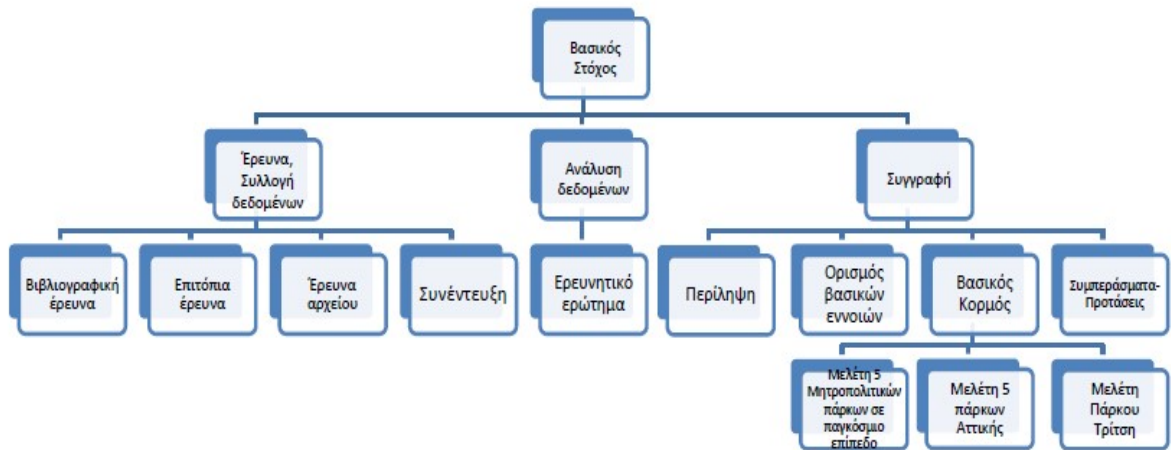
Βασικός Στόχος

Έρευνα, Συλλογή δεδομένων

Ανάλυση δεδομένων

Συγγραφή

Βιβλιογραφική έρευνα

Επιτόπια έρευνα

Έρευνα αρχείου

Συνέντευξη

Ερευνητικό ερώτημα

Περίληψη

Ορισμός βασικών εννοιών

Βασικός Κορμός

Συμπεράσματα-Προτάσεις

Μελέτη 5 Μητροπολιτικών πάρκων σε παγκόσμιο επίπεδο

Μελέτη 5 πάρκων Αττικής

Μελέτη Πάρκου Τρίτση